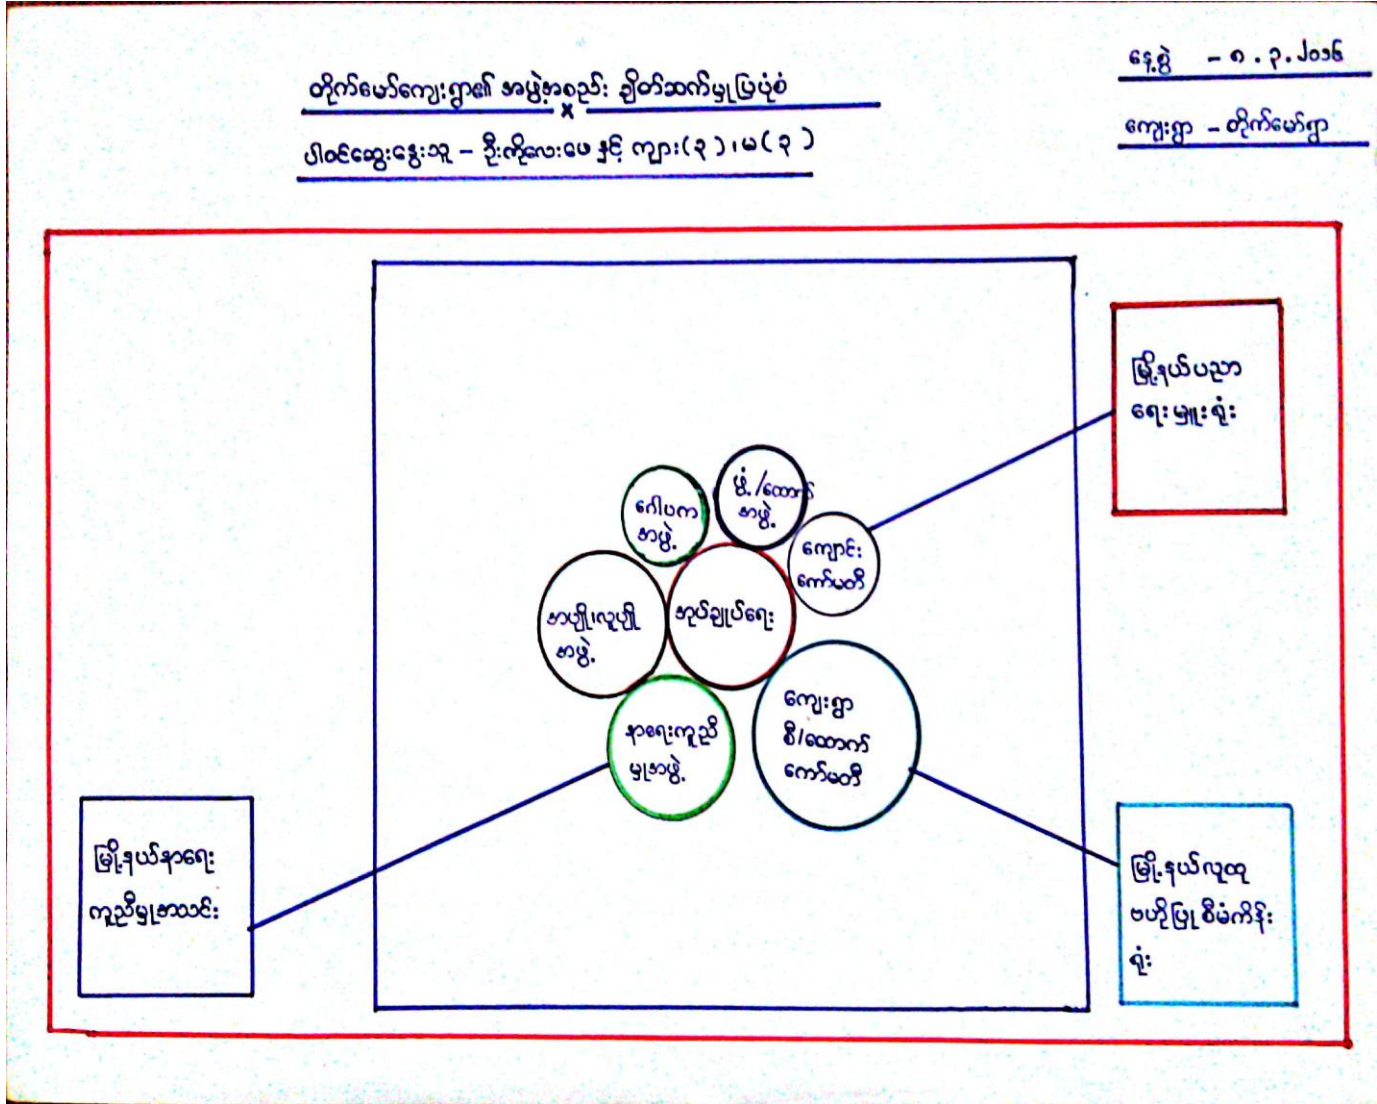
တိုက်မော်ကျေးရွာ၏ အဖွဲ့အစည်း ချိတ်ဆက်မှုပြပုံစံ

ပါဝင်ဆွေးနွေးသူ – ဦးကိုလေးဖေ နှင့် ကျား(၃)၊ မ(၃)

နေ့စွဲ – ၈.၃.၂၀၁၆

ကျေးရွာ – တိုက်မော်ရွာ

ဂေါပက အဖွဲ့

ဖွံ့/ဖြိုး အဖွဲ့

ကျောင်း ကော်မတီ

အမျိုးသမီး အဖွဲ့

အုပ်ချုပ်ရေး

ကျေးရွာ စီ/ထောက် ကော်မတီ

ကျန်းမာရေးကူညီ မှုအဖွဲ့

မြို့နယ်ပညာ ရေးမှူးရုံး

မြို့နယ်ကျန်းမာရေး ကူညီမှုအသင်း

မြို့နယ်လူထု ဖွံ့ဖြိုးမှု စီမံကိန်း ရုံး